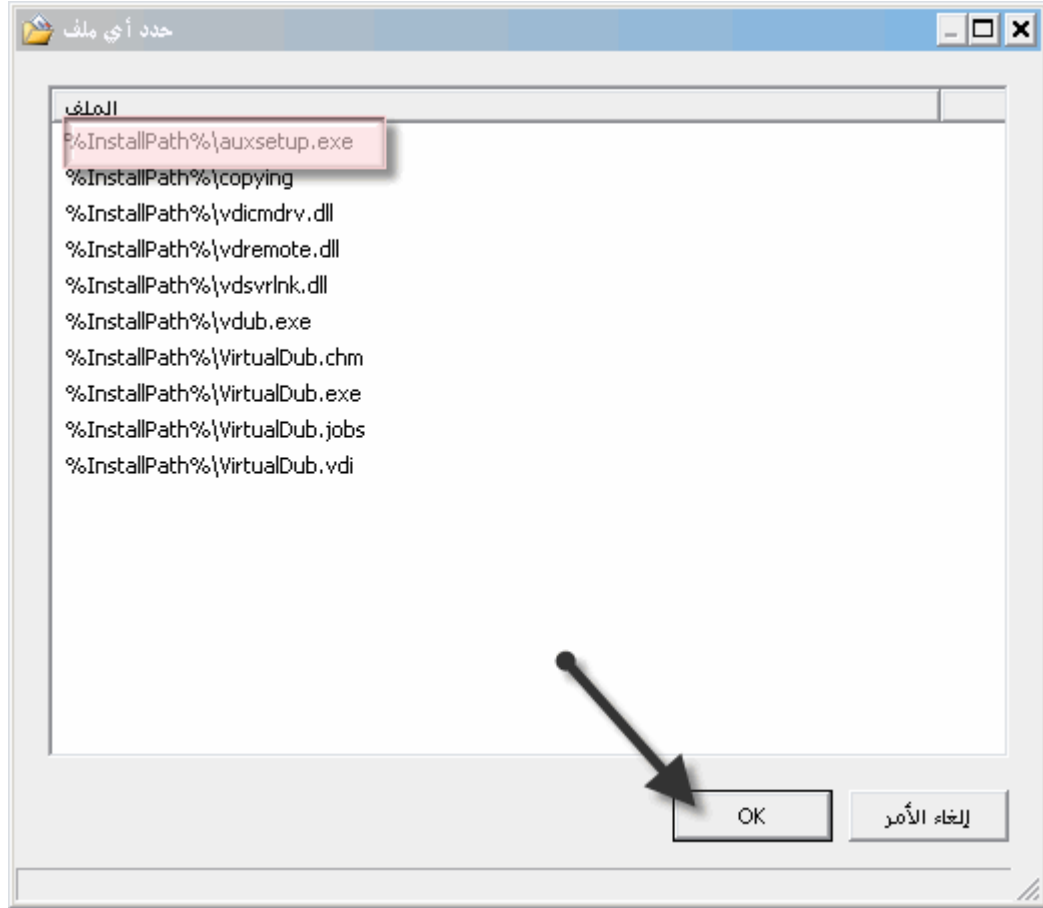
حدد أي ملف

الملف
%InstallPath%\auxsetup.exe
%InstallPath%\copying
%InstallPath%\vdicmdrv.dll
%InstallPath%\vdremote.dll
%InstallPath%\vdsvrlnk.dll
%InstallPath%\vdub.exe
%InstallPath%\VirtualDub.chm
%InstallPath%\VirtualDub.exe
%InstallPath%\VirtualDub.jobs
%InstallPath%\VirtualDub.vdi

OK
إلغاء الأمر